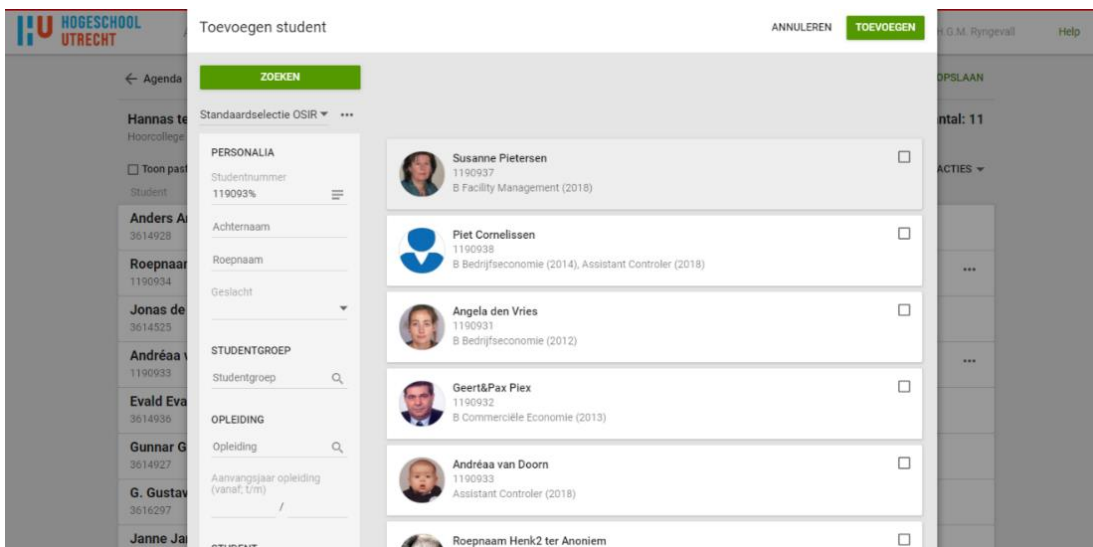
HOGESCHOOL UTRECHT

Toevoegen student

ANNULEREN TOEVOEGEN

H.G.M. Ryngevall Help

← Agenda

OPSLAAN

Hannas te
Hoorcollege

ntal: 11

Toon past

ACTIES

Student

Anders A
3614928

Roepnaa
1190934

Jonas de
3614525

Andréaa
1190933

Evald Eva
3614936

Gunnar G
3614927

G. Gustav
3616297

Janne Ja

ZOEKEN

Standaardselectie OSIR ▾ •••

PERSONALIA

Studentnummer
119093%

Achternaam

Roepnaam

Geslacht

STUDENTGROEP

Studentgroep

OPLEIDING

Opleiding

Aanvangsjaar opleiding (vanaf; t/m)
/

STUDENT

Susanne Pietersen
1190937
B Facility Management (2018)

Piet Cornelissen
1190938
B Bedrijfseconomie (2014), Assistant Controler (2018)

Angela den Vries
1190931
B Bedrijfseconomie (2012)

Geert&Pax Piex
1190932
B Commerciële Economie (2013)

Andréaa van Doorn
1190933
Assistant Controler (2018)

Roepnaam Henk2 ter Anoniem